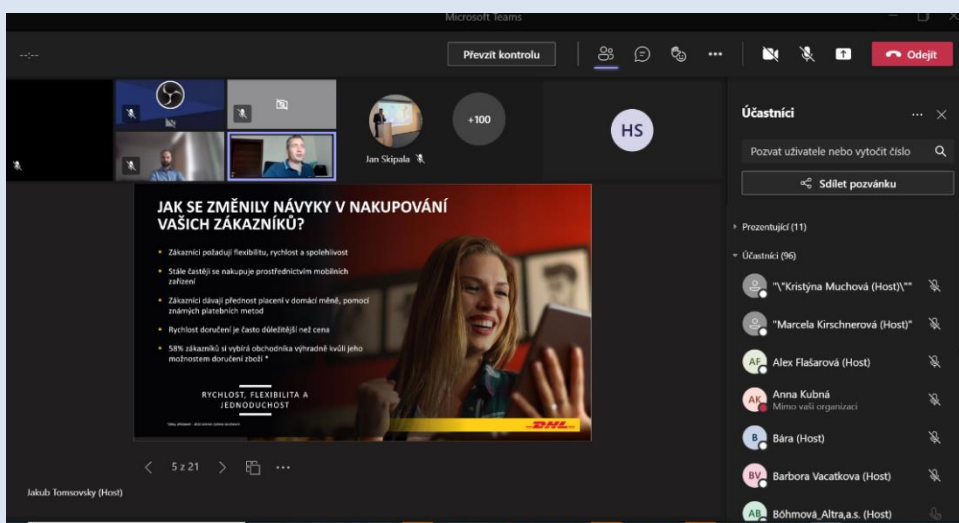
Microsoft Teams

--:--

Převzít kontrolu

Odejít

+100

Jan Skipala

HS

Účastníci

Pozvat uživatele nebo vytočit číslo

Sdílet pozvánku

Prezentující (11)

Účastníci (96)

"\"Kristýna Muchová (Host)\""

"Marcela Kirschnerová (Host)"

AF Alex Flašarová (Host)

AK Anna Kubná
Mimo vaši organizaci

B Bára (Host)

BV Barbora Vacatkova (Host)

AB Böhmová_Altra,a.s. (Host)

JAK SE ZMĚNILY NÁVYKY V NAKUPOVÁNÍ VAŠICH ZÁKAZNÍKŮ?

Zákazníci požadují flexibilitu, rychlost a spolehlivost

Stále častěji se nakupuje prostřednictvím mobilních zařízení

Zákazníci dávají přednost placení v domácí měně, pomocí známých platebních metod

Rychlost doručení je často důležitější než cena

58% zákazníků si vybírá obchodníka výhradně kvůli jeho možnostem doručení zboží *

RYCHLOST, FLEXIBILITA A JEDNODUCHOST

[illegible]

DHL

5 z 21

Jakub Tomsovsky (Host)